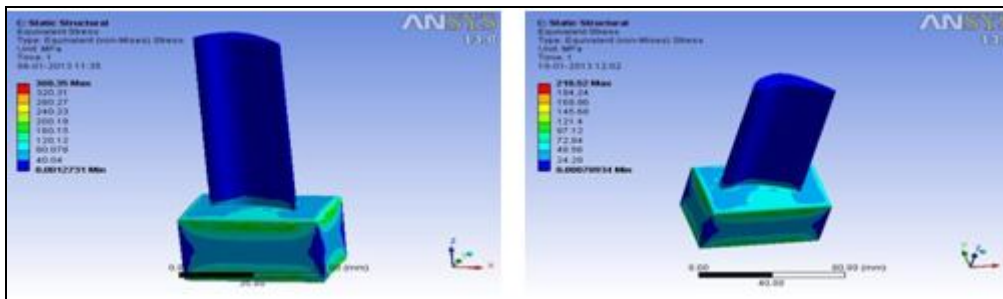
C: Static Structural
Equivalent Stress
Type: Equivalent (von-Mises) Stress
Unit: MPa
Time: 1
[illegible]-01-2013 11:35

360.35 Max
320.31
280.27
240.23
200.19
160.15
120.12
80.079
40.04
0.00012731 Min

ANSYS
13.0

0.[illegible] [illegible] (mm)
20.00

C: Static Structural
Equivalent Stress
Type: Equivalent (von-Mises) Stress
Unit: MPa
Time: 1
19-01-2013 12:02

218.52 Max
194.24
169.96
145.68
121.4
97.12
72.84
48.56
24.28
0.00070934 Min

ANSYS
13.0

0.00
80.00 (mm)
40.00